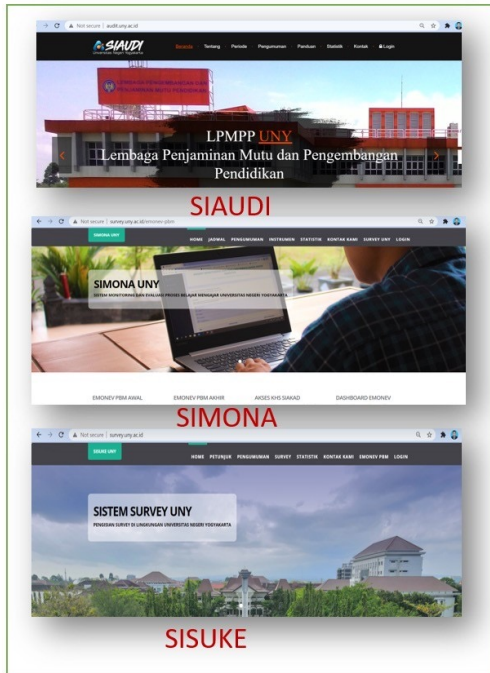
Not secure | siaudi.uny.ac.id

SIAUDI
Universitas Negeri Yogyakarta

Beranda Tentang Periode Pengumuman Panduan Statistik Kontak Login

LEMBAGA PENGEMBANGAN DAN PENJAMINAN MUTU PENDIDIKAN

LPMPP UNY
Lembaga Penjaminan Mutu dan Pengembangan Pendidikan

SIAUDI

Not secure | survey.uny.ac.id/emonev-pbm

SIMONA UNY

HOME JADWAL PENGUMUMAN INSTRUMEN STATISTIK KONTAK KAMI SURVEY UNY LOGIN

SIMONA UNY
SISTEM MONITORING DAN EVALUASI PROSES BELAJAR MENGAJAR UNIVERSITAS NEGERI YOGYAKARTA

EMONEV PBM AWAL EMONEV PBM AKHIR AKSES KHS SIAKAD DASHBOARD EMONEV

SIMONA

Not secure | survey.uny.ac.id

SISUKE UNY

HOME PETUNJUK PENGUMUMAN SURVEY STATISTIK KONTAK KAMI EMONEV PBM LOGIN

SISTEM SURVEY UNY
PENDIDAN SURVEY DI LINGKUNGAN UNIVERSITAS NEGERI YOGYAKARTA

SISUKE